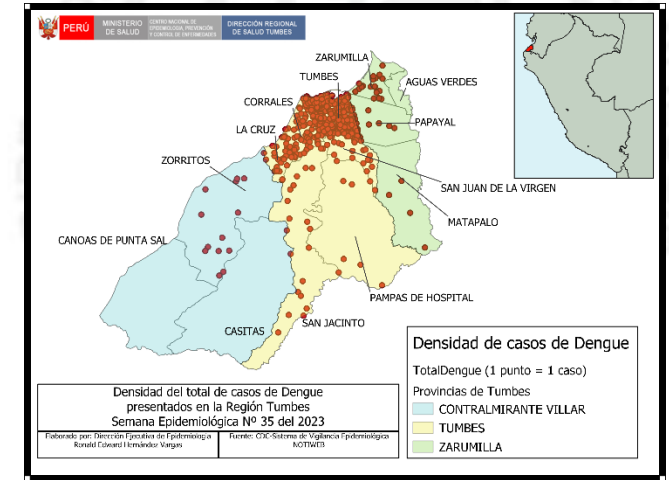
PERÚ MINISTERIO DE SALUD CENTRO NACIONAL DE EPIDEMIOLOGÍA, PREVENCIÓN Y CONTROL DE ENFERMEDADES DIRECCIÓN REGIONAL DE SALUD TUMBES

ZARUMILLA
TUMBES
AGUAS VERDES
CORRALES
PAPAYAL
LA CRUZ
ZORRITOS
SAN JUAN DE LA VIRGEN
MATAPALO
CANOAS DE PUNTA SAL
PAMPAS DE HOSPITAL
SAN JACINTO
CASITAS

Densidad de casos de Dengue
TotalDengue (1 punto = 1 caso)
Provincias de Tumbes
CONTRALMIRANTE VILLAR
TUMBES
ZARUMILLA

Densidad del total de casos de Dengue presentados en la Región Tumbes Semana Epidemiológica Nº 35 del 2023

Elaborado por: Dirección Ejecutiva de Epidemiología Ronald Edward Hernández Vargas

Fuente: CDC-Sistema de Vigilancia Epidemiológica NOTIWEB